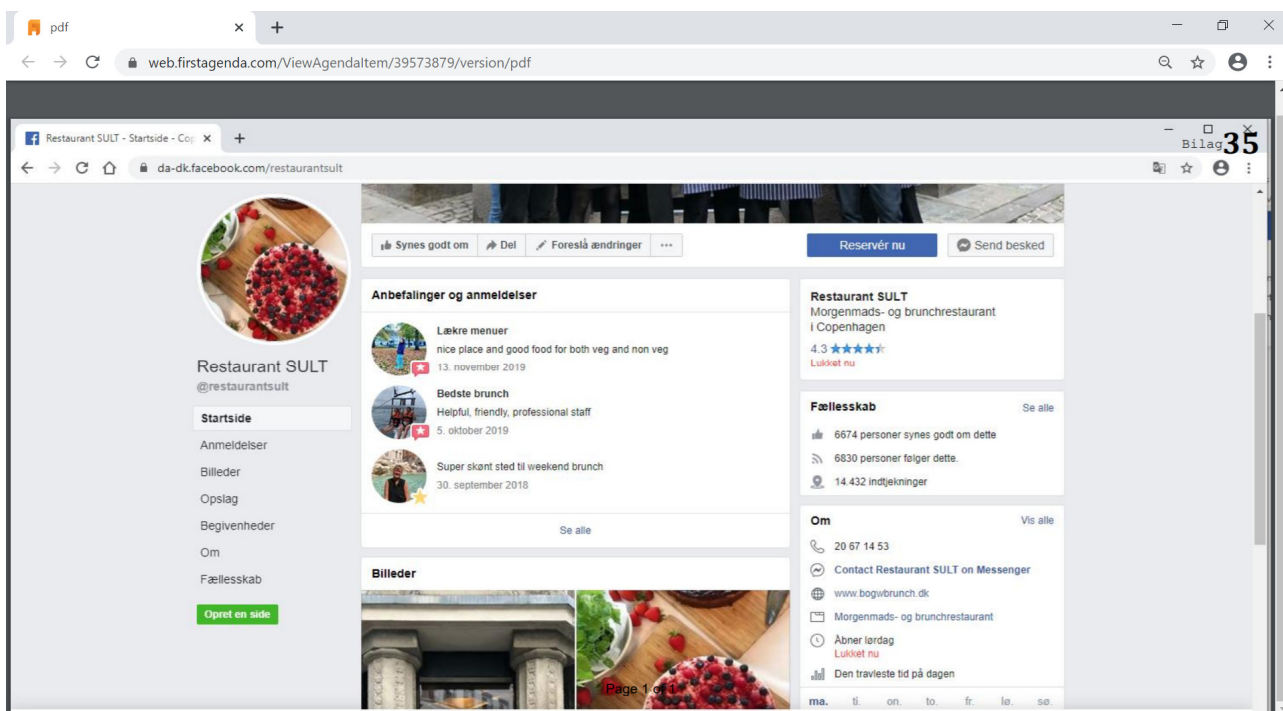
pdf
web.firstagenda.com/ViewAgendaItem/39573879/version/pdf

Restaurant SULT - Startside - Co
Bilag 35
da-dk.facebook.com/restaurantsult

Synes godt om
Del
Foreslå ændringer
···
Reservér nu
Send besked

Restaurant SULT
@restaurantsult
Startside
Anmeldelser
Billeder
Opslag
Begivenheder
Om
Fællesskab
Opret en side

Anbefalinger og anmeldelser

Lækre menuer
nice place and good food for both veg and non veg
13. november 2019

Bedste brunch
Helpful, friendly, professional staff
5. oktober 2019

Super skønt sted til weekend brunch
30. september 2018

Se alle

Billeder

Restaurant SULT
Morgenmads- og brunchrestaurant i Copenhagen
4.3
Lukket nu

Fællesskab
Se alle
6674 personer synes godt om dette
6830 personer følger dette.
14.432 indtjekninger

Om
Vis alle
20 67 14 53
Contact Restaurant SULT on Messenger
www.bogwbrunch.dk
Morgenmads- og brunchrestaurant
Åbner lørdag
Lukket nu
Den travleste tid på dagen
ma. ti. on. to. fr. lø. sø.

Page 1 of 1